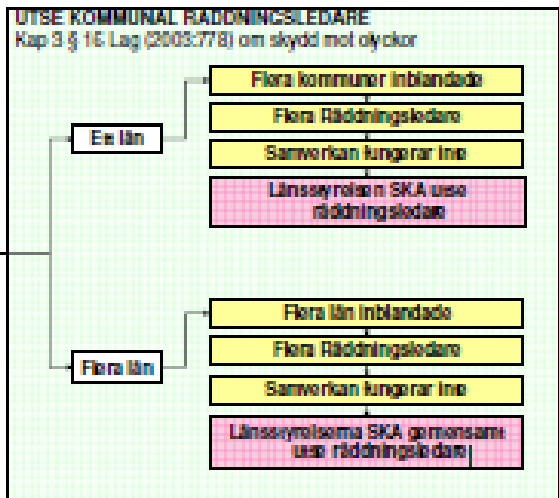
UTSE KOMMUNAL RÄDDNINGSLEDARE
Kap 3 § 16 Lag (2003:778) om skydd mot olyckor

Ett län

Flera kommuner inblandade

Flera Räddningsledare

Samverkan fungerar inte

Länsstyrelsen SKA utse räddningsledare

Flera län

Flera län inblandade

Flera Räddningsledare

Samverkan fungerar inte

Länsstyrelserna SKA gemensamt utse räddningsledare